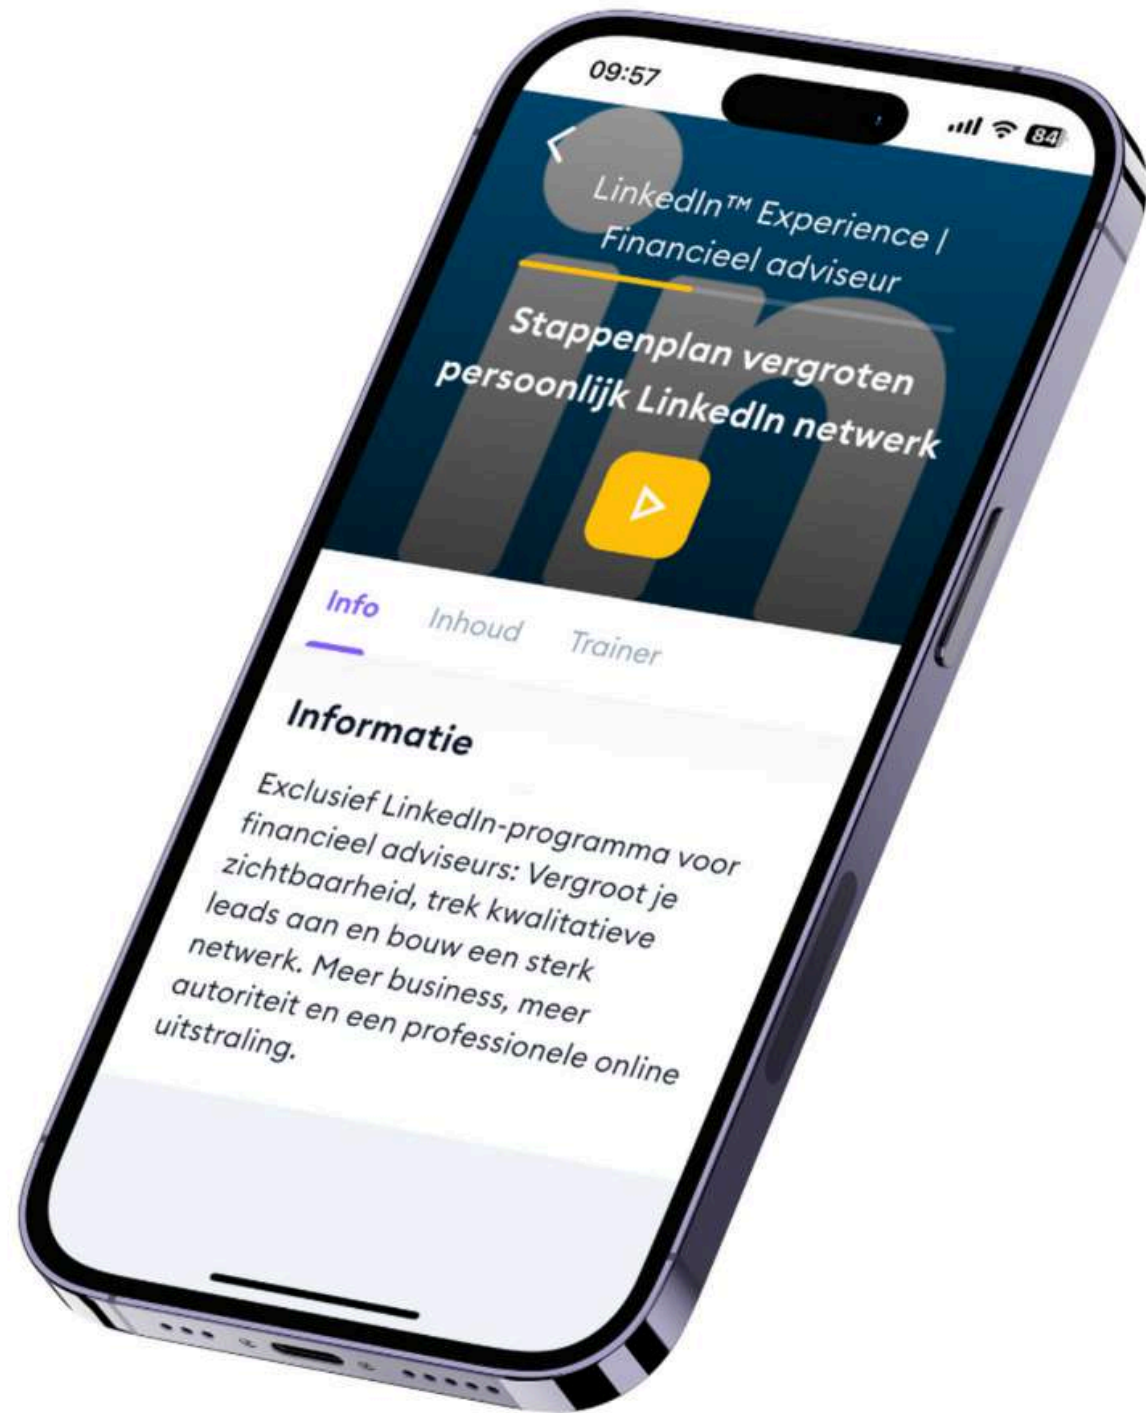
09:57

84

LinkedIn™ Experience | Financieel adviseur

Stappenplan vergroten persoonlijk LinkedIn netwerk

Info Inhoud Trainer

Informatie

Exclusief LinkedIn-programma voor financieel adviseurs: Vergroot je zichtbaarheid, trek kwalitatieve leads aan en bouw een sterk netwerk. Meer business, meer autoriteit en een professionele online uitstraling.